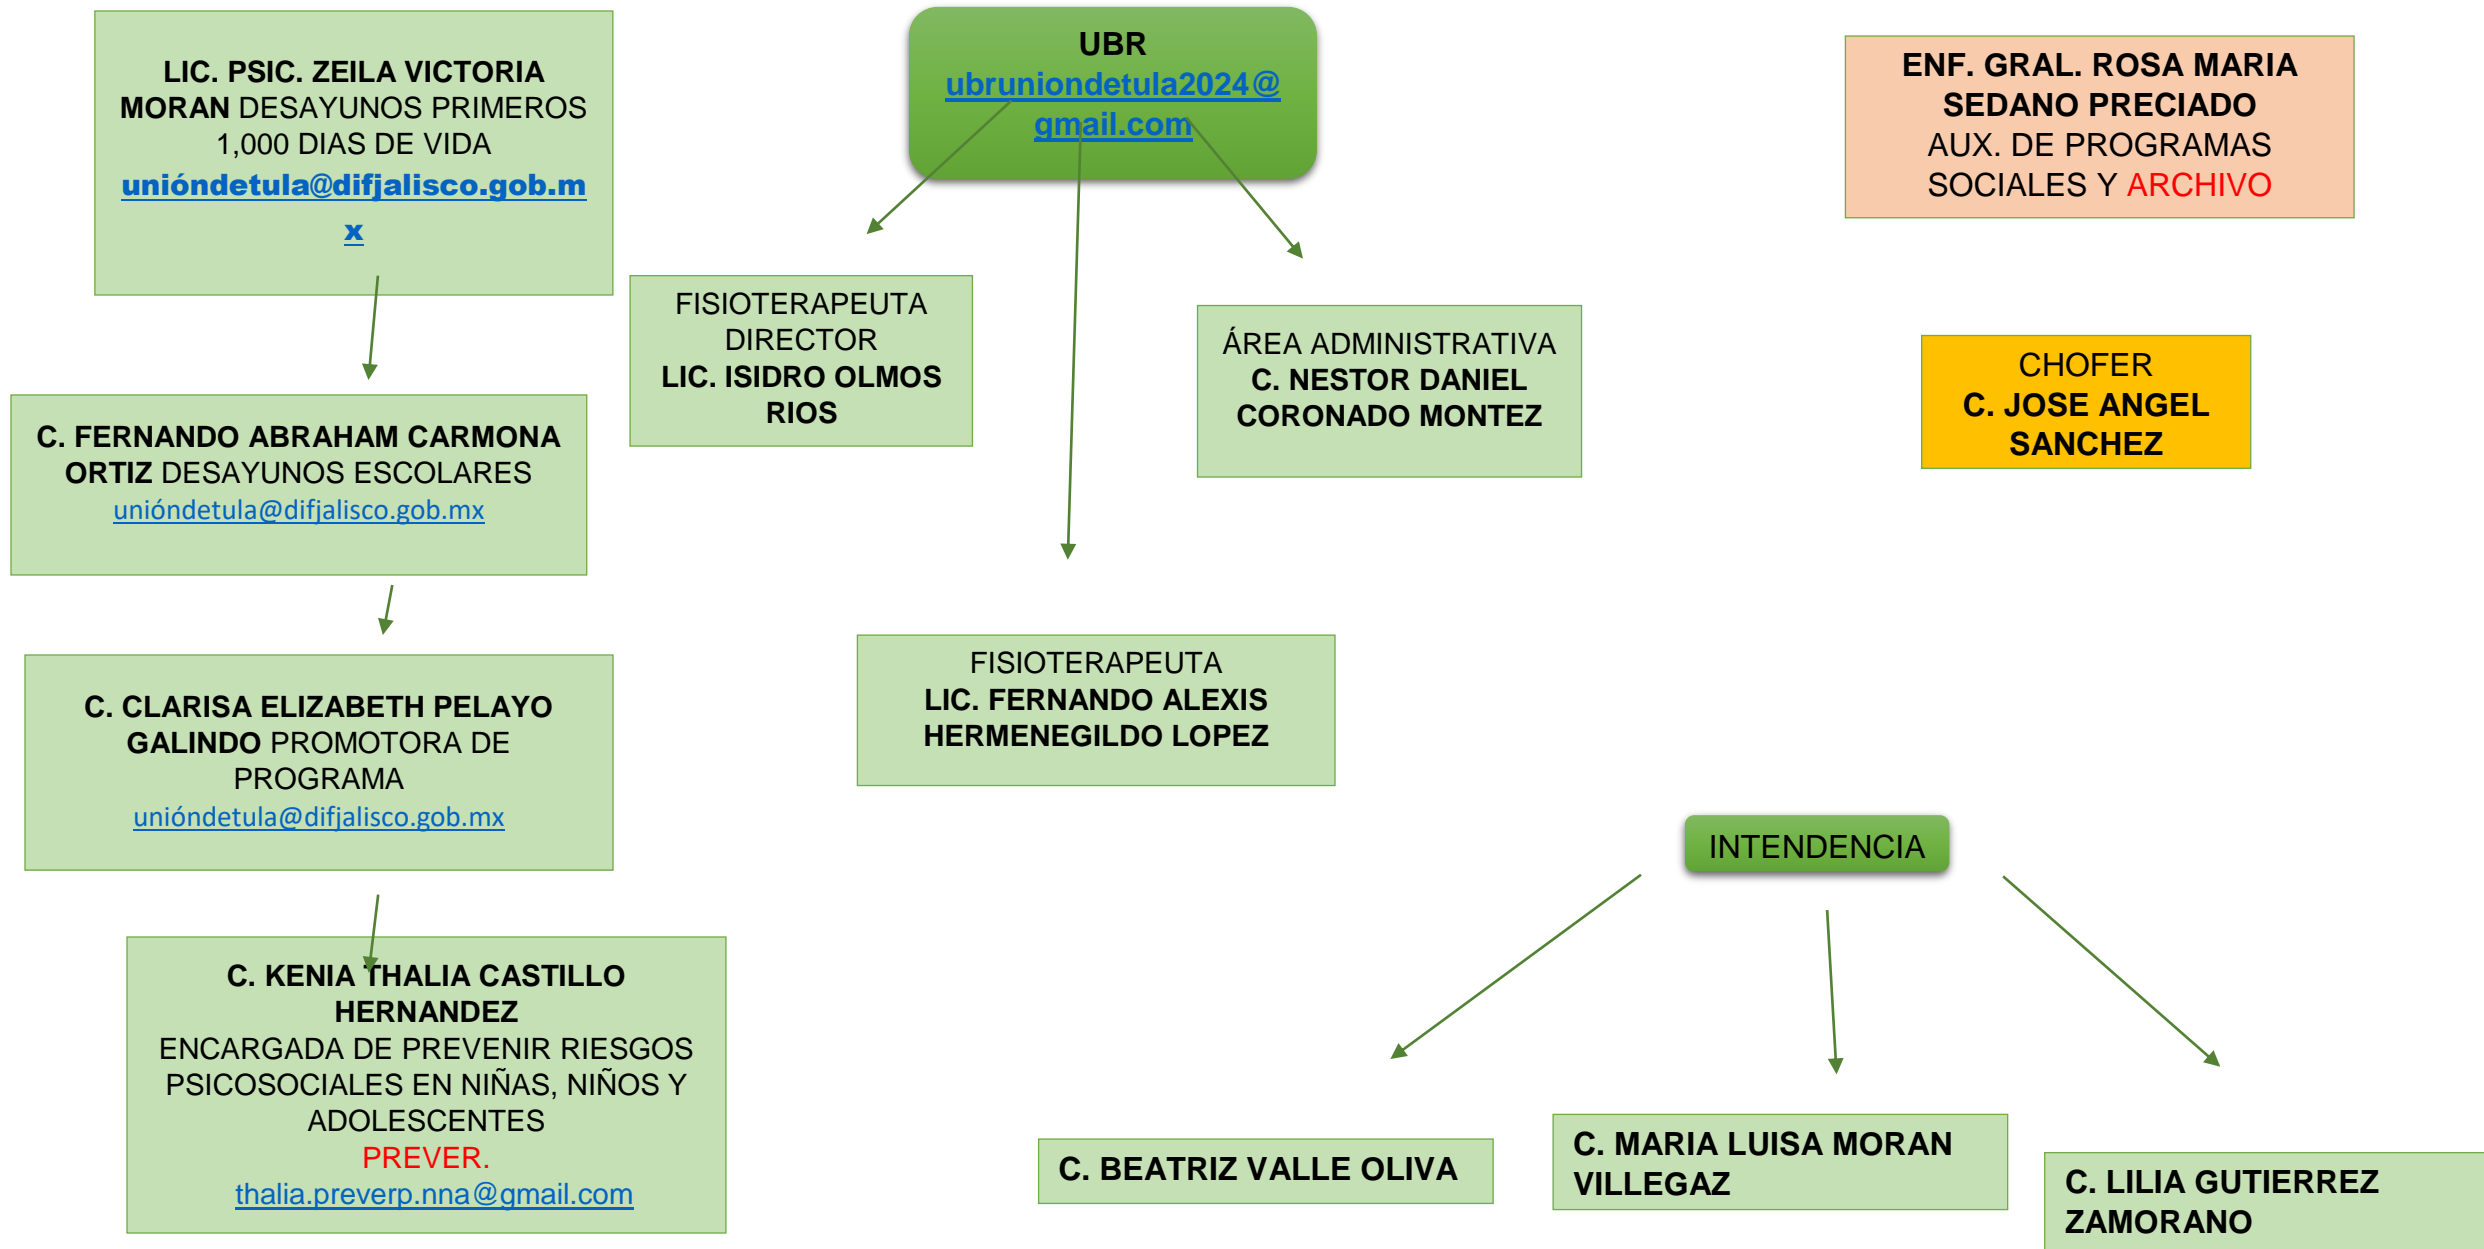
LIC. PSIC. ZEILA VICTORIA MORAN DESAYUNOS PRIMEROS 1,000 DIAS DE VIDA
uniondetula@difjalisco.gob.mx

UBR
ubruniondetula2024@gmail.com

ENF. GRAL. ROSA MARIA SEDANO PRECIADO
AUX. DE PROGRAMAS SOCIALES Y ARCHIVO

FISIOTERAPEUTA DIRECTOR
LIC. ISIDRO OLMOS RIOS

ÁREA ADMINISTRATIVA
C. NESTOR DANIEL CORONADO MONTEZ

CHOFER
C. JOSE ANGEL SANCHEZ

C. FERNANDO ABRAHAM CARMONA ORTIZ DESAYUNOS ESCOLARES
uniondetula@difjalisco.gob.mx

C. CLARISA ELIZABETH PELAYO GALINDO PROMOTORA DE PROGRAMA
uniondetula@difjalisco.gob.mx

FISIOTERAPEUTA
LIC. FERNANDO ALEXIS HERMENEGILDO LOPEZ

INTENDENCIA

C. KENIA THALIA CASTILLO HERNANDEZ
ENCARGADA DE PREVENIR RIESGOS PSICOSOCIALES EN NIÑAS, NIÑOS Y ADOLESCENTES
PREVER.
thalia.preverp.nna@gmail.com

C. BEATRIZ VALLE OLIVA

C. MARIA LUISA MORAN VILLEGAZ

C. LILIA GUTIERREZ ZAMORANO